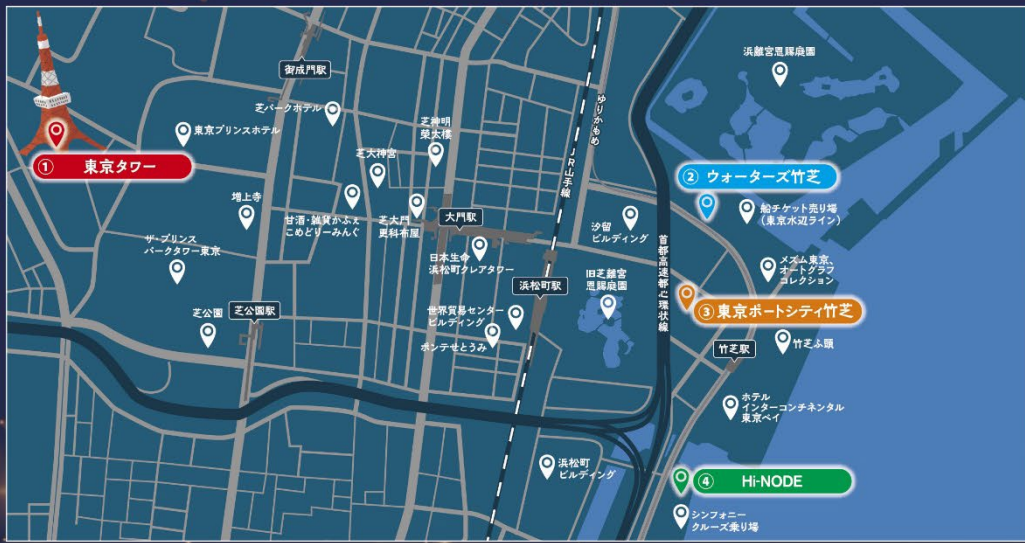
① 東京タワー

御成門駅

芝パークホテル

東京プリンスホテル

芝神明
榮太樓

芝大神宮

増上寺

甘酒・雑貨かふぇ
こめどりーみんぐ

芝大門
更科布屋

大門駅

ザ・プリンス
パークタワー東京

日本生命
浜松町クレアタワー

芝公園駅

芝公園

世界貿易センター
ビルディング

ポンテせとうみ

浜松町駅

JR山手線

ゆりかもめ

汐留
ビルディング

旧芝離宮
恩賜庭園

首都高速都心環状線

浜離宮恩賜庭園

② ウォーターズ竹芝

船チケット売り場
（東京水辺ライン）

メズム東京、
オートグラフ
コレクション

③ 東京ポートシティ竹芝

竹芝駅

竹芝ふ頭

ホテル
インターコンチネンタル
東京ベイ

浜松町
ビルディング

④ Hi-NODE

シンフォニー
クルーズ乗り場